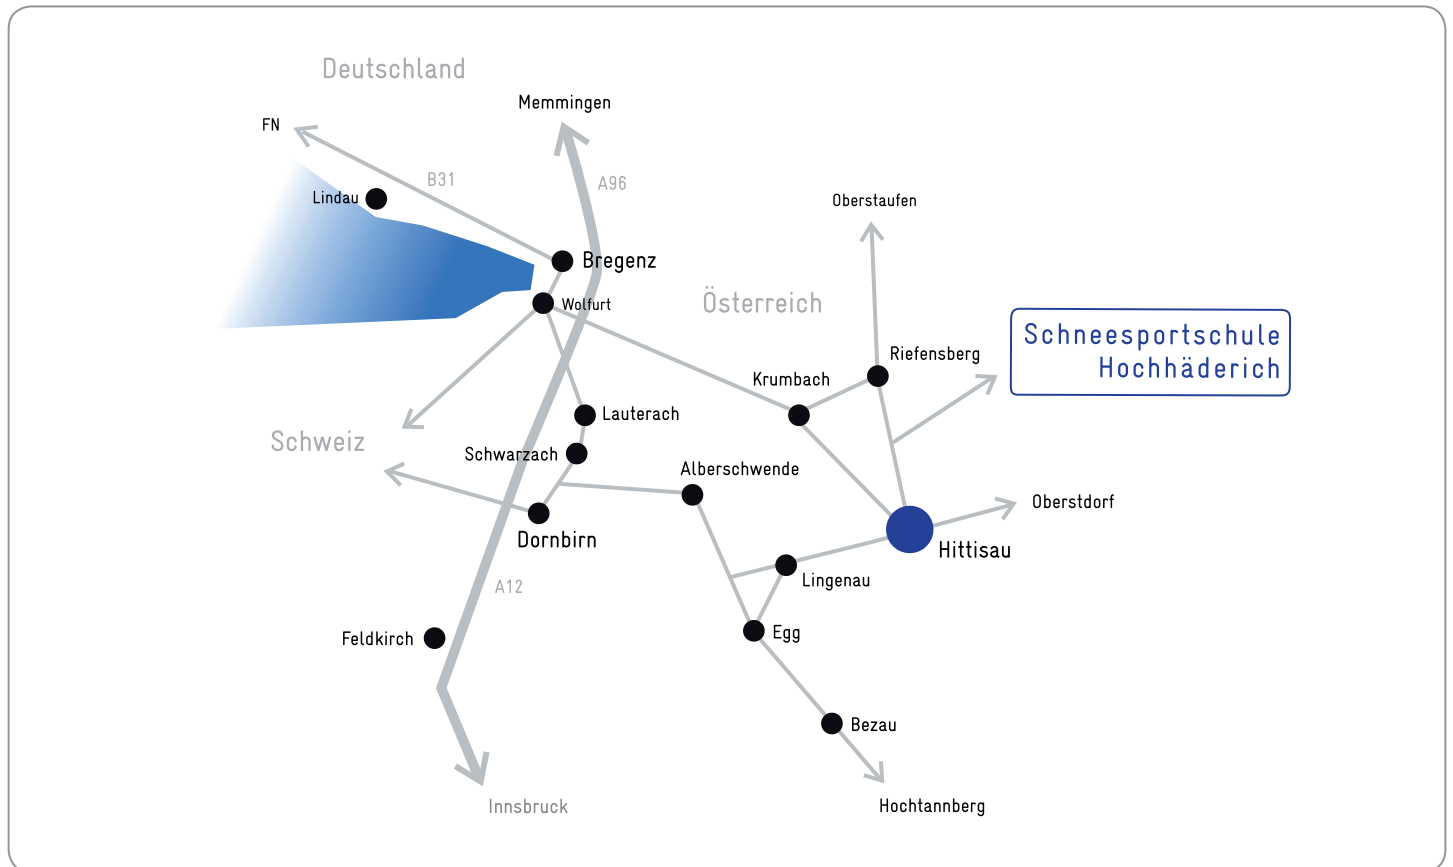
Deutschland

Memmingen

FN

B31

A96

Lindau

Bregenz

Wolfurt

Oberstaufen

Österreich

Schneesportschule
Hochhäderich

Riefensberg

Krumbach

Lauterach

Schweiz

Schwarzach

Alberschwende

Oberstdorf

Dornbirn

Hittisau

Lingenau

A12

Feldkirch

Egg

Bezau

Innsbruck

Hochtannberg